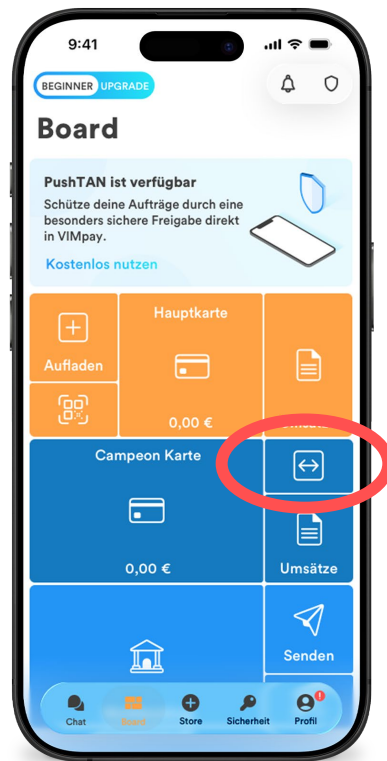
9:41

BEGINNER UPGRADE

Board

PushTAN ist verfügbar

Schütze deine Aufträge durch eine besonders sichere Freigabe direkt in VIMpay.

Kostenlos nutzen

Aufladen

Hauptkarte

0,00 €

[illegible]

Campeon Karte

0,00 €

Umsätze

Senden

Chat

Board

Store

Sicherheit

Profil